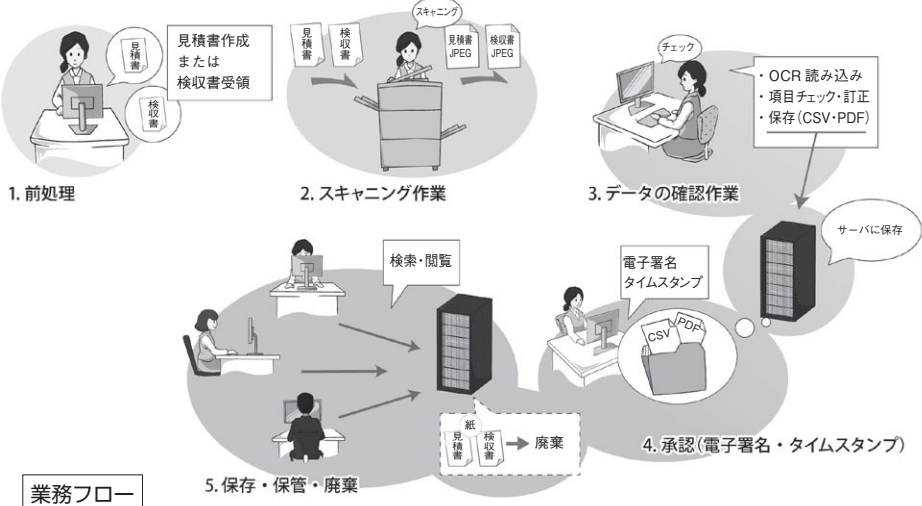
見積書

検収書

見積書作成
または
検収書受領

1. 前処理

見積書

検収書

スキャニング

見積書 JPEG

検収書 JPEG

2. スキャニング作業

チェック

・OCR 読み込み
・項目チェック・訂正
・保存(CSV・PDF)

3. データの確認作業

サーバに保存

電子署名
タイムスタンプ

CSV

PDF

4. 承認(電子署名・タイムスタンプ)

検索・閲覧

紙

見積書

検収書

廃棄

5. 保存・保管・廃棄

業務フロー